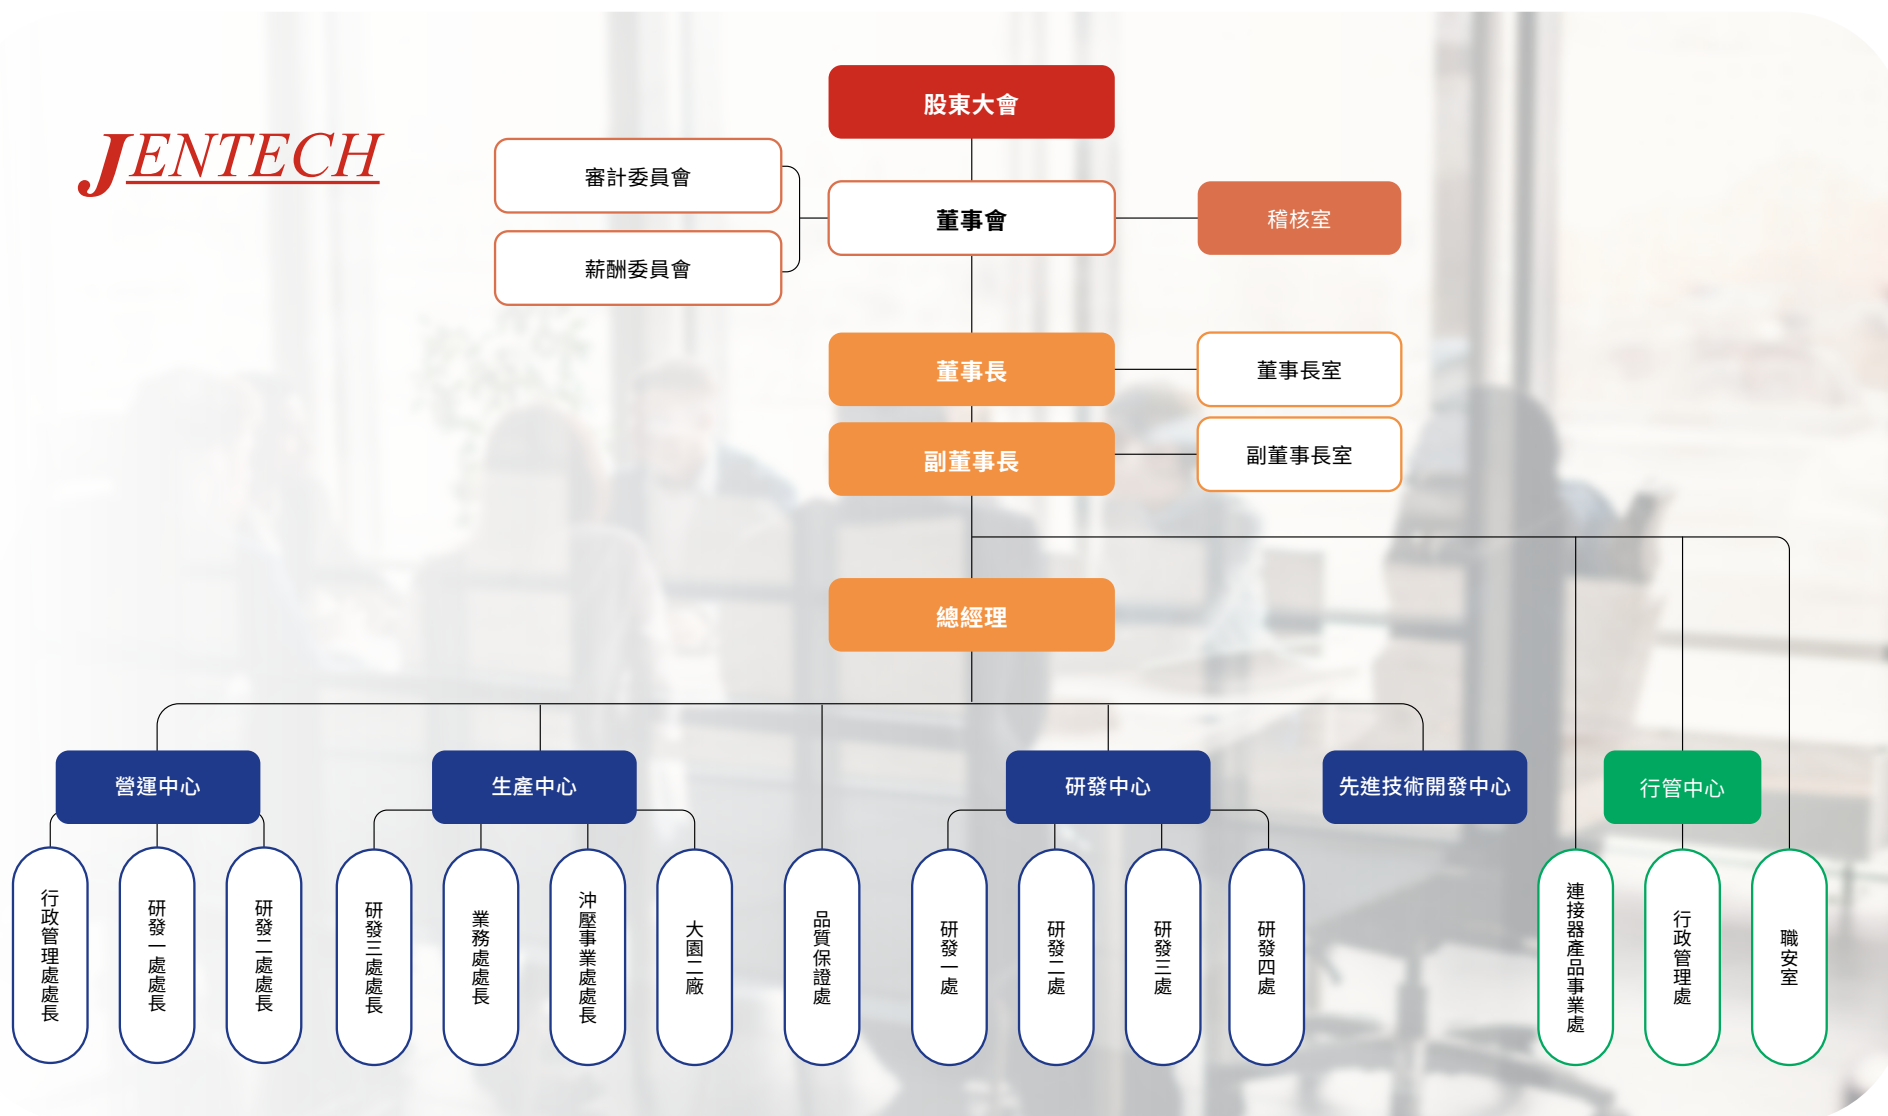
JENTECH

股東大會

審計委員會

薪酬委員會

董事會

稽核室

董事長

董事長室

副董事長

副董事長室

總經理

營運中心

行政管理處處長

研發一處處長

研發二處處長

生產中心

研發三處處長

業務處處長

沖壓事業處處長

大園二廠

品質保證處

研發中心

研發一處

研發二處

研發三處

研發四處

先進技術開發中心

行管中心

連接器產品事業處

行政管理處

職安室